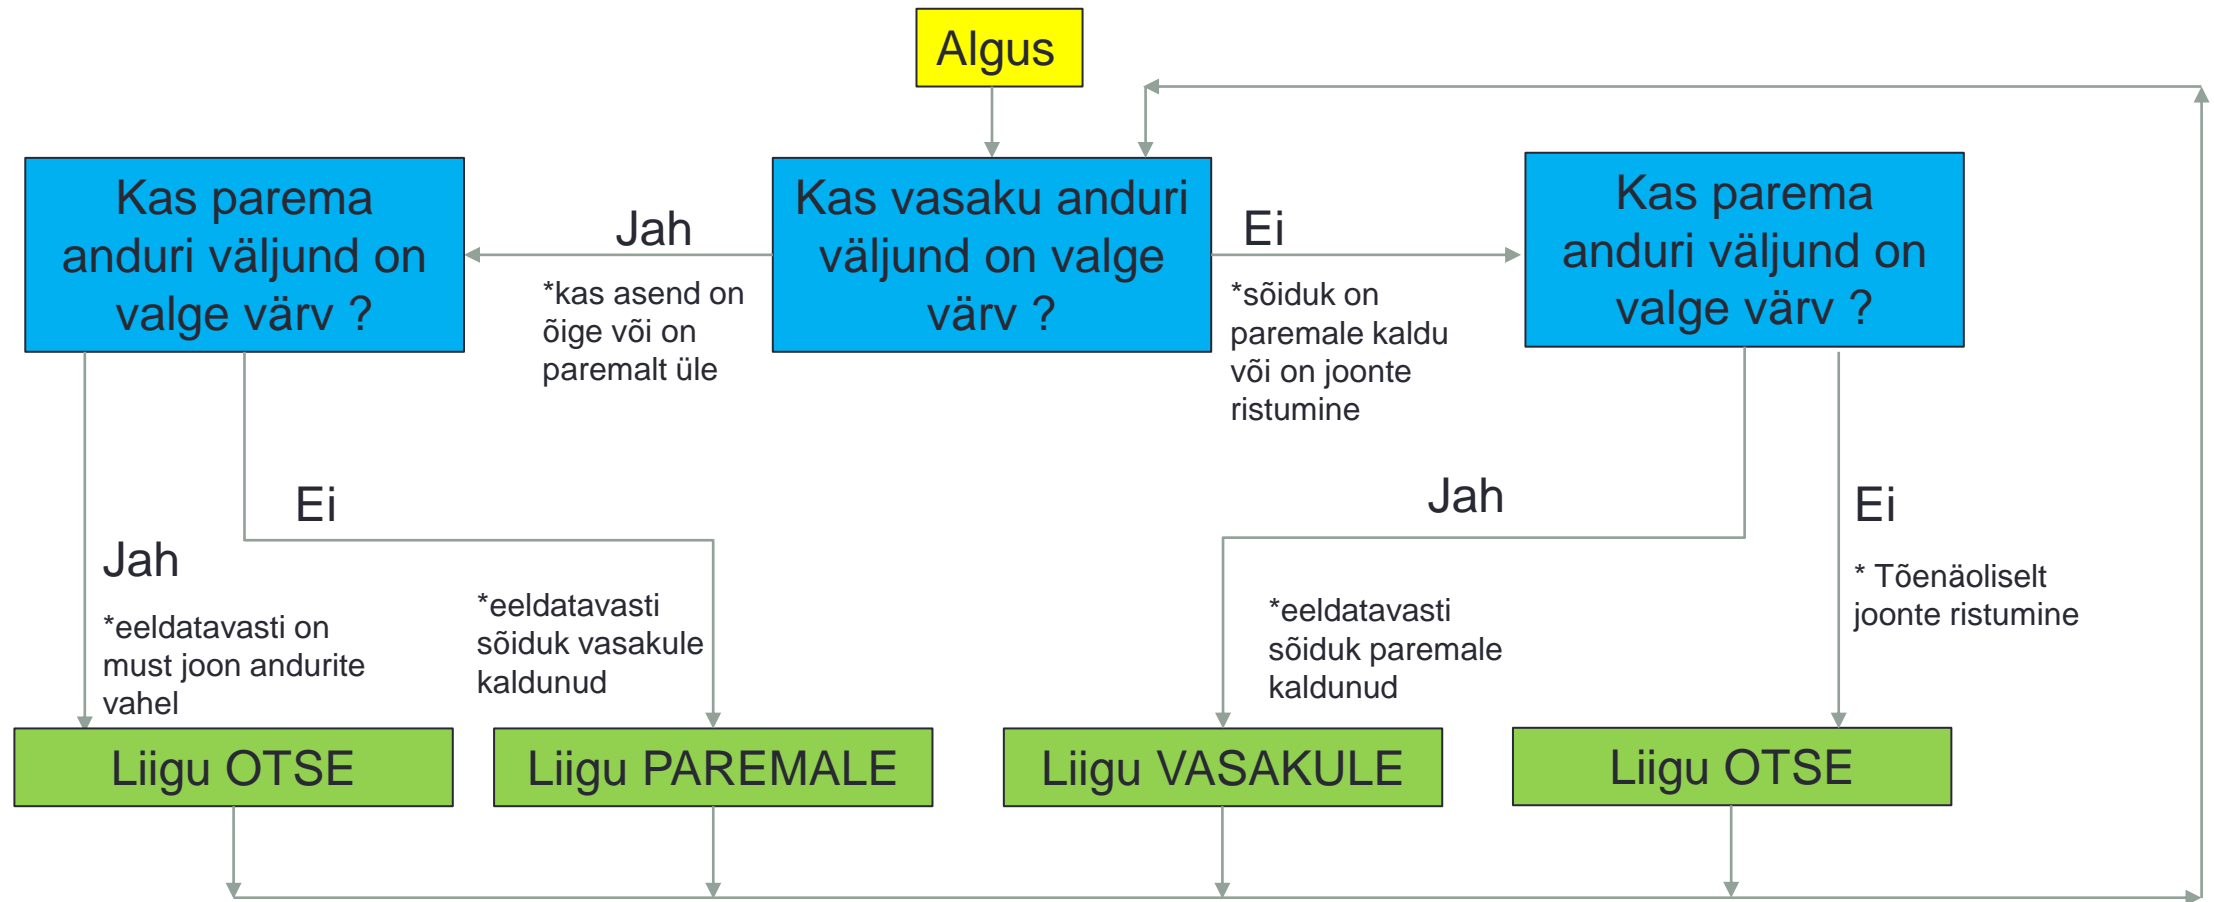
Algus

Kas parema anduri väljund on valge värv ?

Jah

*kas asend on õige või on paremalt üle

Kas vasaku anduri väljund on valge värv ?

Ei

*sõiduk on paremale kaldu või on joonte ristumine

Kas parema anduri väljund on valge värv ?

Ei

Jah

*eeldatavasti on must joon andurite vahel

*eeldatavasti sõiduk vasakule kaldunud

Jah

*eeldatavasti sõiduk paremale kaldunud

Ei

* Tõenäoliselt joonte ristumine

Liigu OTSE

Liigu PAREMALE

Liigu VASAKULE

Liigu OTSE